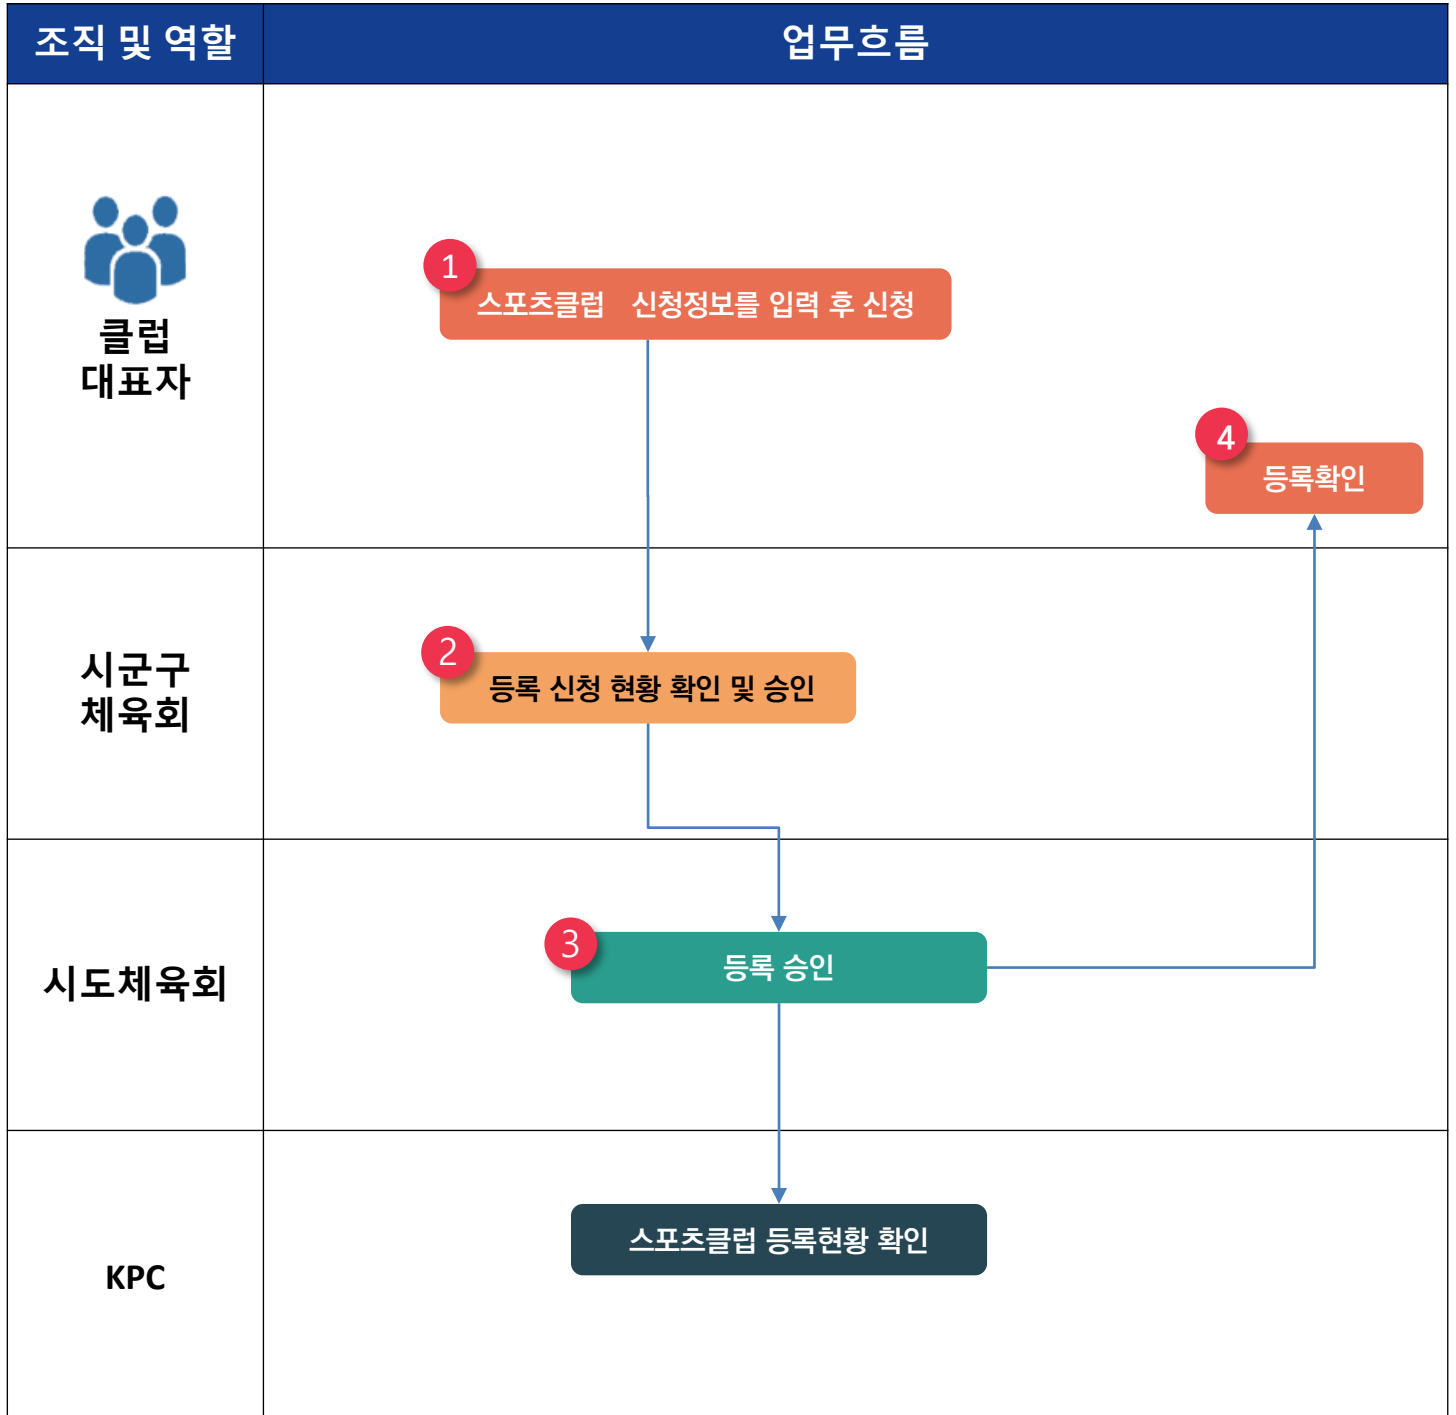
| 조직 및 역할 | 업무흐름 |
|---|---|
| 클럽 대표자 | 1 스포츠클럽 신청정보를 입력 후 신청<br>4 등록확인 |
| 시군구 체육회 | 2 등록 신청 현황 확인 및 승인 |
| 시도체육회 | 3 등록 승인 |
| KPC | 스포츠클럽 등록현황 확인 |